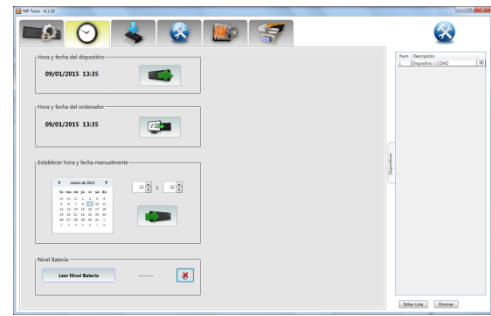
MP Tools - 6.1.20

Hora y fecha del dispositivo

09/01/2015 13:35

Hora y fecha del ordenador

09/01/2015 13:35

Establecer hora y fecha manualmente

enero de 2015

lu ma mi ju vi sá do

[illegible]

13 : 32

Nivel Batería

Leer Nivel Batería

-------

Dispositivos

Num Descripcion

1 Dispositivo 1 COM2

Editar Lista

Eliminar